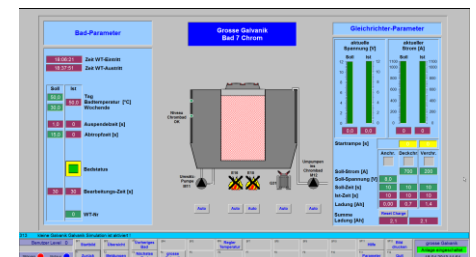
Bad-Parameter

Grosse Galvanik
Bad 7 Chrom

Gleichrichter-Parameter

18:06:21 Zeit WT-Eintritt
18:37:51 Zeit WT-Austritt

Soll Ist
Tag
Badtemperatur [°C]
Wochenende

Auspendelzeit [s]
Abtropfzeit [s]

Badstatus

Bearbeitungs-Zeit [s]

WT-Nr.

aktuelle Spannung [V]
aktueller Strom [A]
Soll Ist
Soll Ist
0.0 0.0
0.0 0.0

Startrampe [s]

Anode Deckel Ventile

Soll-Strom [A]
Soll-Spannung [V]
Soll-Zeit [s]
Ist-Zeit [s]
Ladung [Ah]

Summe Ladung [Ah]

Reset Charge

2.1 2.1

Umwälz Pumpe
Umpumpen ins Chrombad

Auto Auto Auto Auto Auto Auto

Meine Galvanik Simulation ist aktiviert !

Benutzer Level: 0

grosse Galvanik

Anlage eingeschaltet